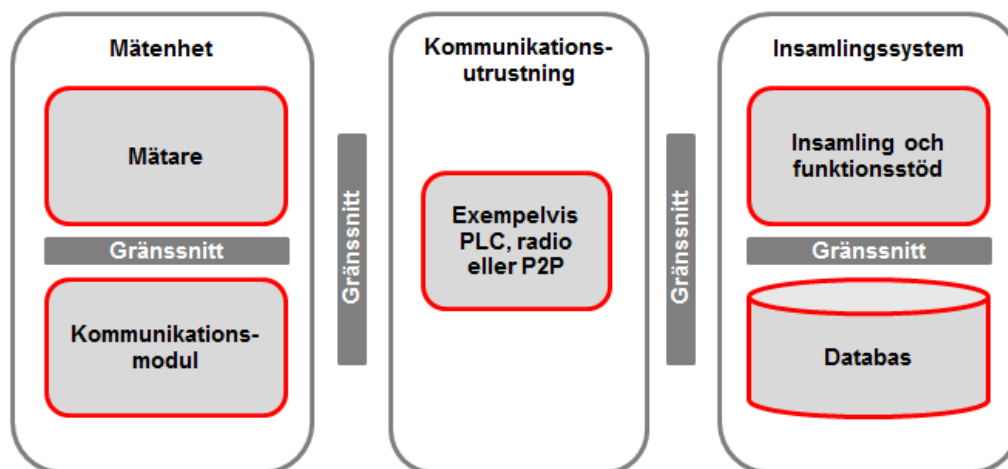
Mätenhet

Mätare

Gränssnitt

Kommunikationsmodul

Gränssnitt

Kommunikationsutrustning

Exempelvis PLC, radio eller P2P

Gränssnitt

Insamlingssystem

Insamling och funktionsstöd

Gränssnitt

Databas